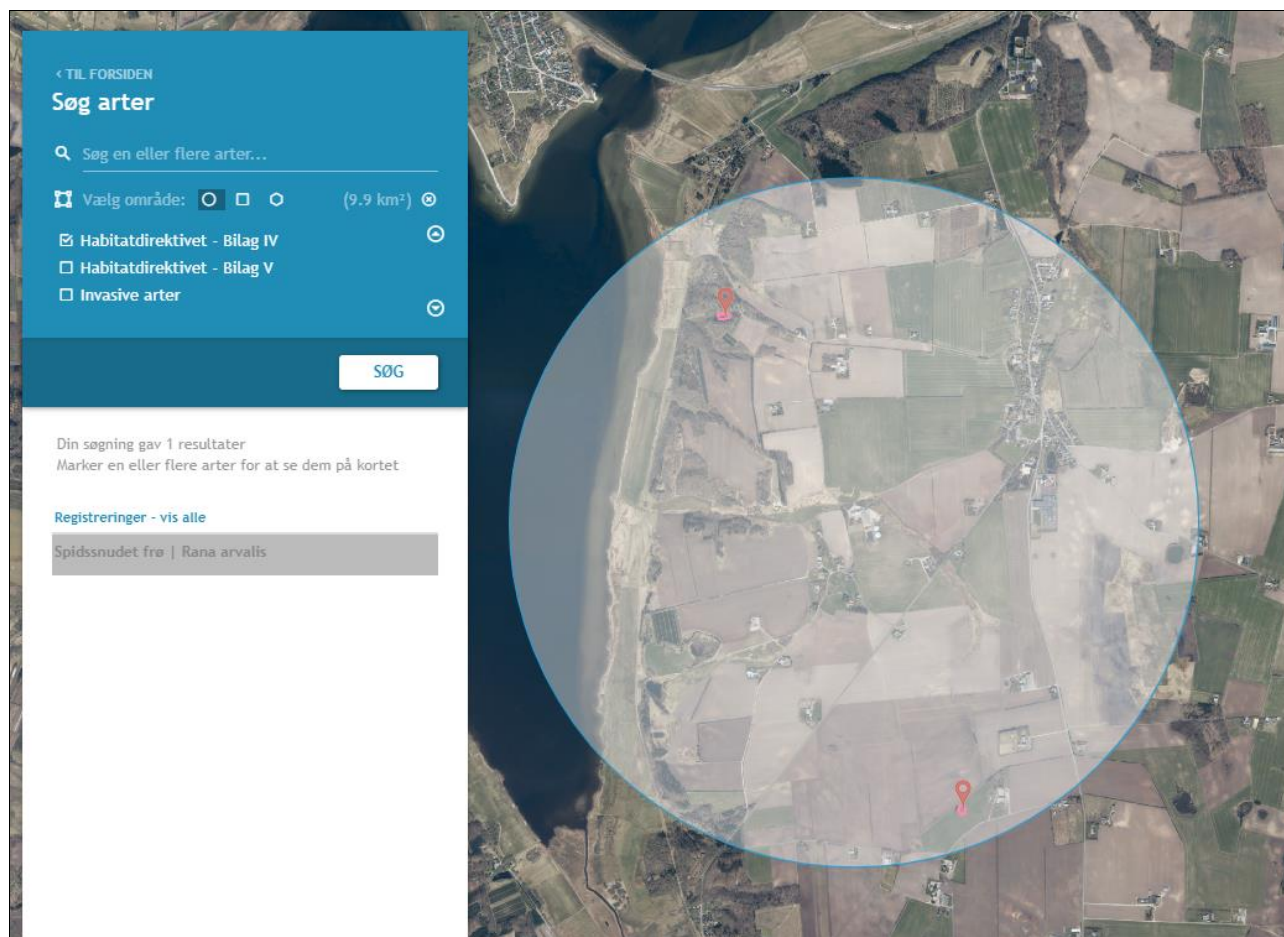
‹ TIL FORSIDEN
Søg arter

Søg en eller flere arter...

Vælg område: (9.9 km²)

☑ Habitatdirektivet - Bilag IV
☐ Habitatdirektivet - Bilag V
☐ Invasive arter

SØG

Din søgning gav 1 resultater
Marker en eller flere arter for at se dem på kortet

Registreringer - vis alle

Spidssnudet frø | Rana arvalis